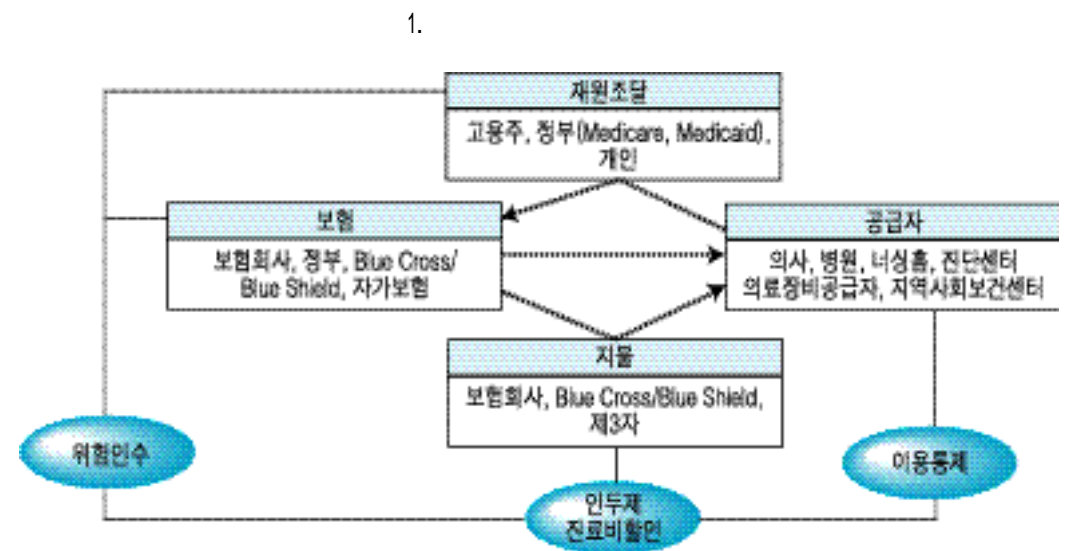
1.

재원조달

고용주, 정부(Medicare, Medicaid), 개인

보험

보험회사, 정부, Blue Cross/ Blue Shield, 자가보험

공급자

의사, 병원, 너싱홈, 진단센터 의료장비공급자, 지역사회보건센터

지불

보험회사, Blue Cross/Blue Shield, 제3자

위험인수

이용통제

인두제 진료비할인